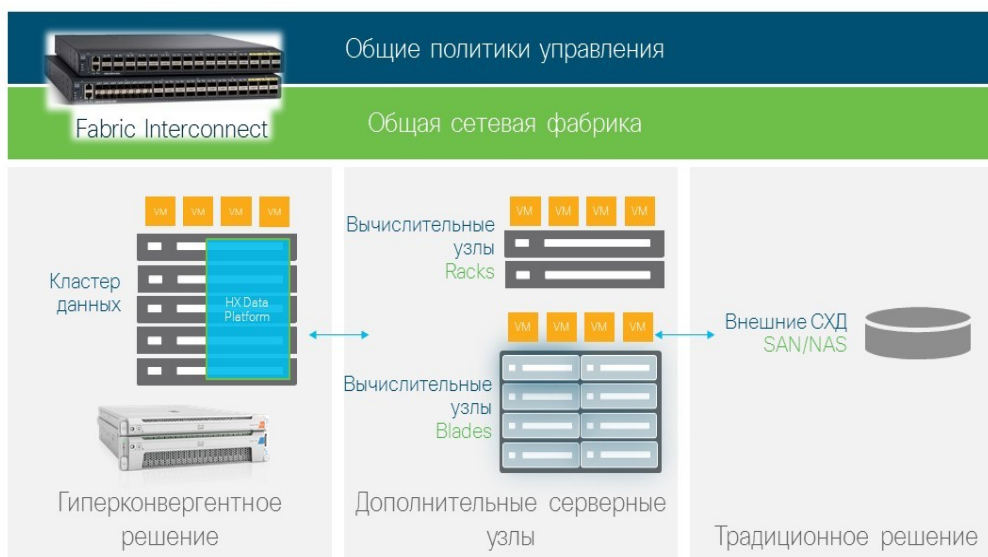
Общие политики управления

Fabric Interconnect

Общая сетевая фабрика

VM VM VM VM

Кластер данных

HX Data Platform

Гиперконвергентное решение

Вычислительные узлы Racks

VM VM VM VM

VM VM VM VM

Вычислительные узлы Blades

Дополнительные серверные узлы

Внешние СХД SAN/NAS

Традиционное решение